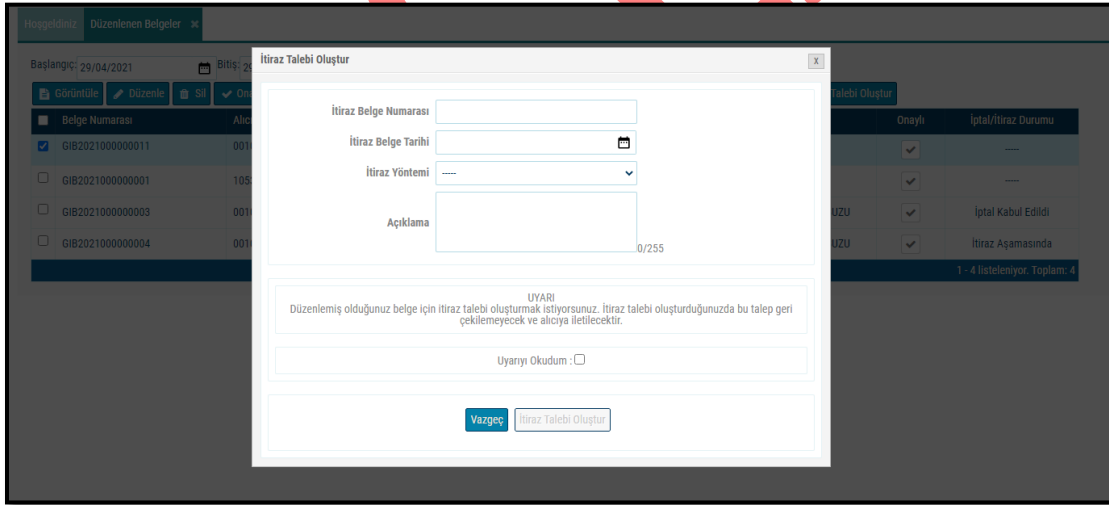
Hoşgeldiniz Düzenlenen Belgeler ✖

Başlangıç: 29/04/2021 Bitiş: 2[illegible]

Görüntüle Düzenle Sil Ona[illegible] Talebi Oluştur

| Belge Numarası | Alıcı | | Onaylı | İptal/İtiraz Durumu |
|---|---|---|---|---|
| GIB2021000000011 | 001 | | ✓ | ---- |
| GIB2021000000001 | 105 | | ✓ | ---- |
| GIB2021000000003 | 001 | UZU | ✓ | İptal Kabul Edildi |
| GIB2021000000004 | 001 | UZU | ✓ | İtiraz Aşamasında |

1 - 4 listeleniyor. Toplam: 4

İtiraz Talebi Oluştur

X

İtiraz Belge Numarası

İtiraz Belge Tarihi

İtiraz Yöntemi -----

Açıklama

0/255

UYARI
Düzenlemiş olduğunuz belge için itiraz talebi oluşturmak istiyorsunuz. İtiraz talebi oluşturduğunuzda bu talep geri çekilemeyecek ve alıcıya iletilecektir.

Uyarıyı Okudum :

Vazgeç İtiraz Talebi Oluştur